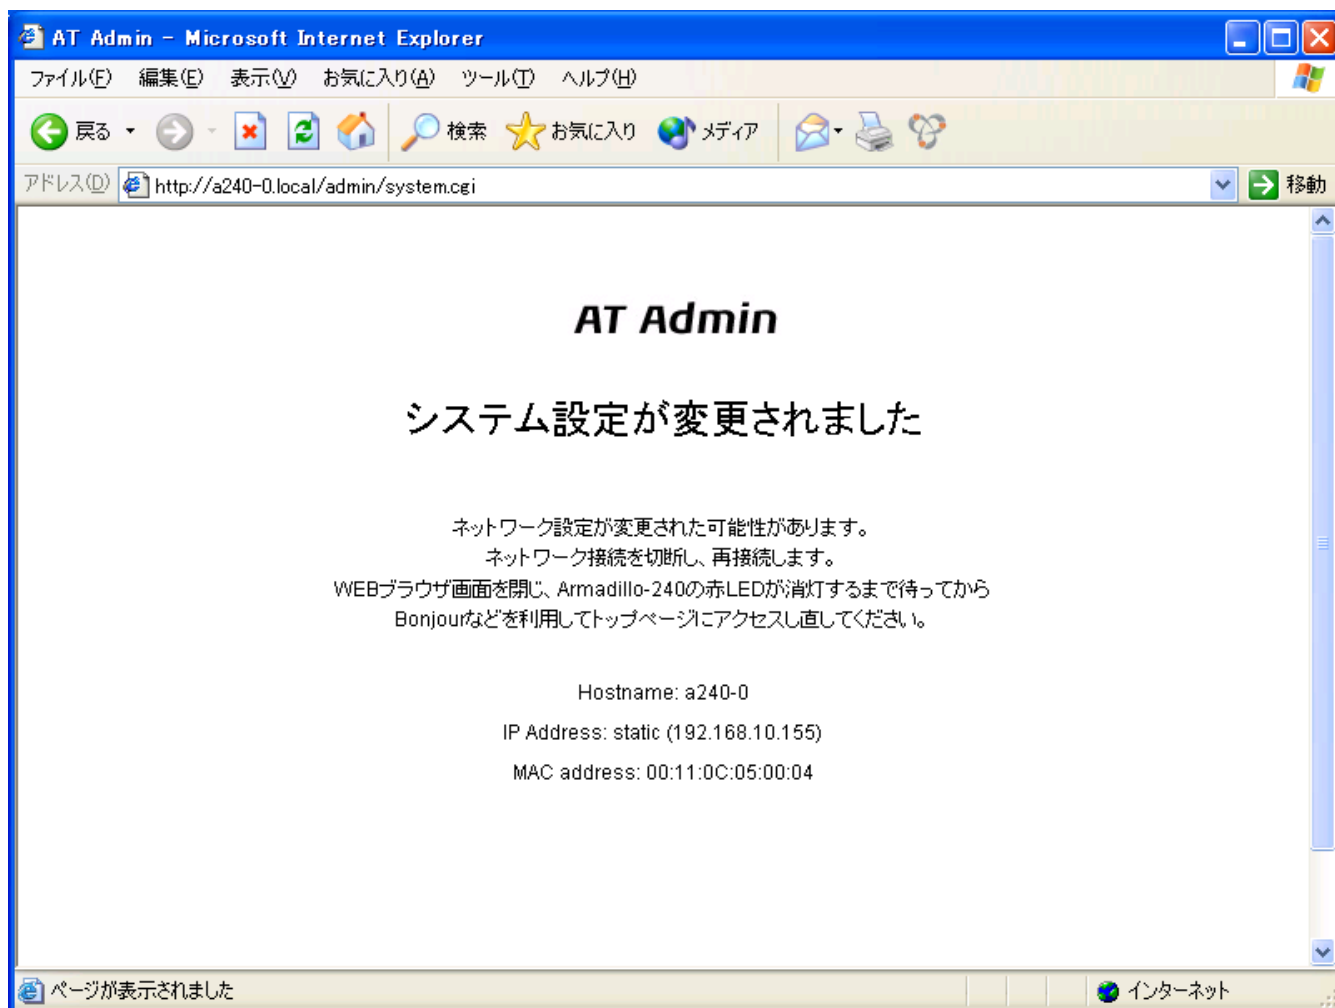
AT Admin - Microsoft Internet Explorer

ファイル(F) 編集(E) 表示(V) お気に入り(A) ツール(T) ヘルプ(H)

戻る 検索 お気に入り メディア

アドレス(D) http://a240-0.local/admin/system.cgi 移動

AT Admin

システム設定が変更されました

ネットワーク設定が変更された可能性があります。
ネットワーク接続を切断し、再接続します。
WEBブラウザ画面を閉じ、Armadillo-240の赤LEDが消灯するまで待ってから
Bonjourなどを利用してトップページにアクセスし直してください。

Hostname: a240-0

IP Address: static (192.168.10.155)

MAC address: 00:11:0C:05:00:04

ページが表示されました インターネット